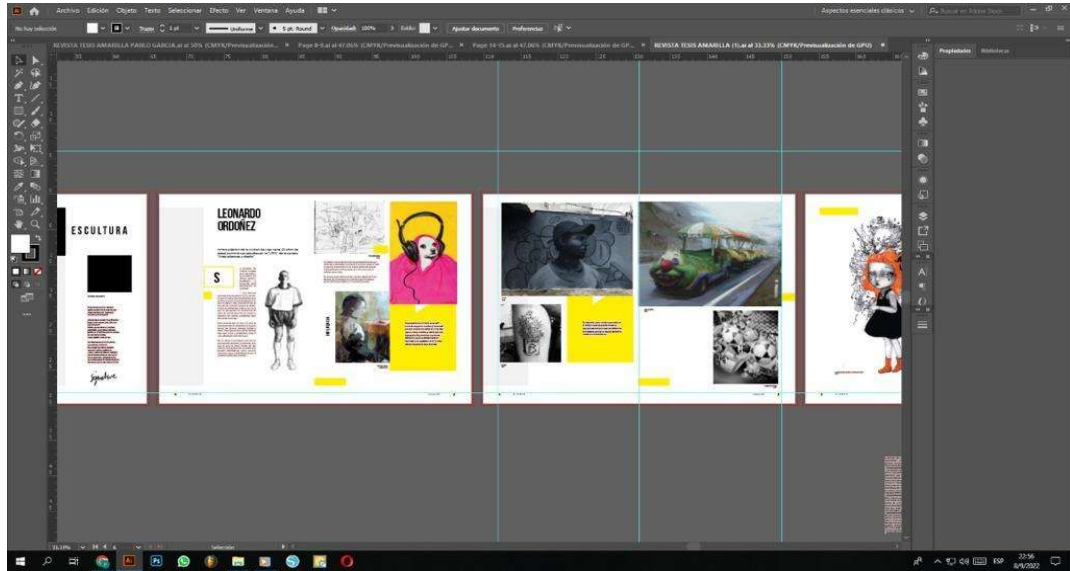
Archivo Edición Objeto Texto Seleccionar Efecto Ver Ventana Ayuda

Aspectos esenciales clásicos

No hay selección Trazo 1 pt Uniforme 5 pt. Round Opacidad 100% Estilo Ajustar documento Preferencias

REVISTA TESIS AMARILLA PABLO GARCIA.ai al 50% (CMYK/Previsualización... × Page 8-9.ai al 47.06% (CMYK/Previsualización de GP... × Page 14-15.ai al 47.06% (CMYK/Previsualización de GP... × REVISTA TESIS AMARILLA (1).ai al 33.33% (CMYK/Previsualización de GPU) ×

Propiedades Bibliotecas

ESCULTURA

LEONARDO ORDOÑEZ

S

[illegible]

22:56 8/9/2022 ESP